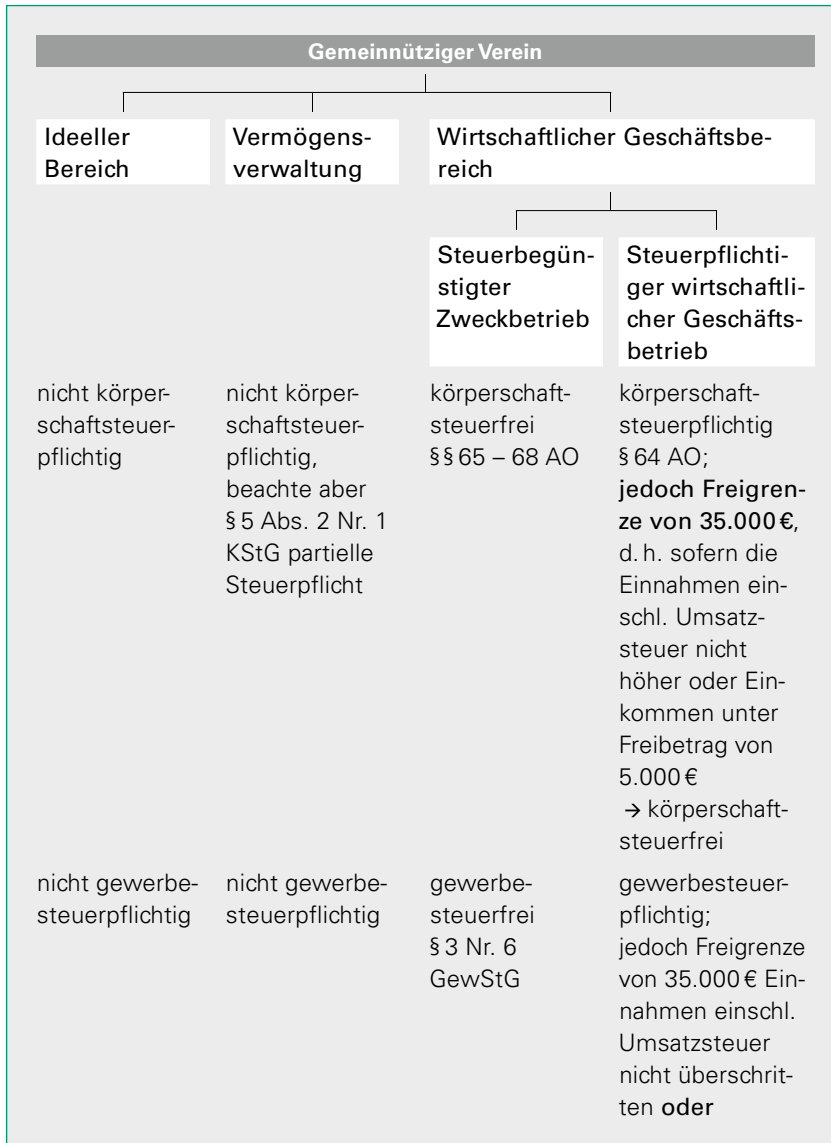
Gemeinnütziger Verein

| Ideeller Bereich | Vermögensverwaltung | Wirtschaftlicher Geschäftsbereich | |
|---|---|---|---|
| | | Steuerbegünstigter Zweckbetrieb | Steuerpflichtiger wirtschaftlicher Geschäftsbetrieb |
| nicht körperschaftsteuerpflichtig | nicht körperschaftsteuerpflichtig, beachte aber § 5 Abs. 2 Nr. 1 KStG partielle Steuerpflicht | körperschaftsteuerfrei §§ 65 – 68 AO | körperschaftsteuerpflichtig § 64 AO; jedoch Freigrenze von 35.000 €, d. h. sofern die Einnahmen einschl. Umsatzsteuer nicht höher oder Einkommen unter Freibetrag von 5.000 € → körperschaftsteuerfrei |
| nicht gewerbesteuerpflichtig | nicht gewerbesteuerpflichtig | gewerbesteuerfrei § 3 Nr. 6 GewStG | gewerbesteuerpflichtig; jedoch Freigrenze von 35.000 € Einnahmen einschl. Umsatzsteuer nicht überschritten oder |